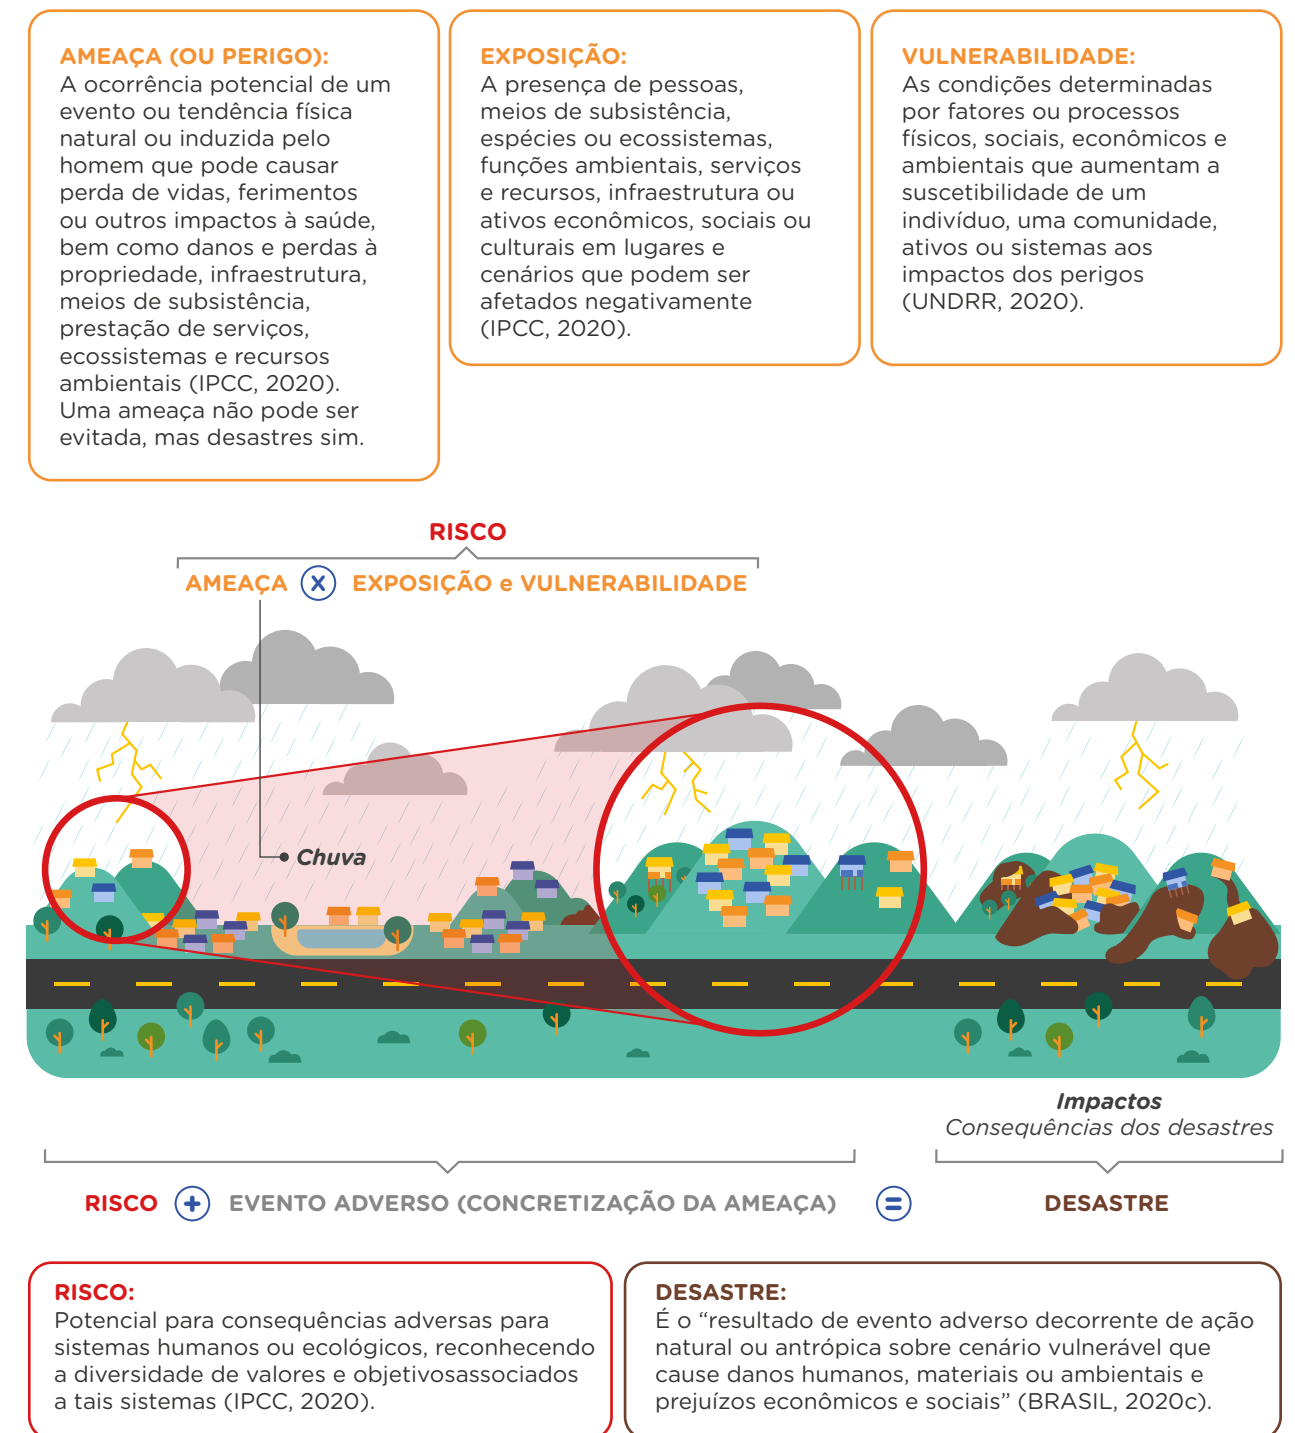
AMEAÇA (OU PERIGO):
A ocorrência potencial de um evento ou tendência física natural ou induzida pelo homem que pode causar perda de vidas, ferimentos ou outros impactos à saúde, bem como danos e perdas à propriedade, infraestrutura, meios de subsistência, prestação de serviços, ecossistemas e recursos ambientais (IPCC, 2020). Uma ameaça não pode ser evitada, mas desastres sim.

EXPOSIÇÃO:
A presença de pessoas, meios de subsistência, espécies ou ecossistemas, funções ambientais, serviços e recursos, infraestrutura ou ativos econômicos, sociais ou culturais em lugares e cenários que podem ser afetados negativamente (IPCC, 2020).

VULNERABILIDADE:
As condições determinadas por fatores ou processos físicos, sociais, econômicos e ambientais que aumentam a suscetibilidade de um indivíduo, uma comunidade, ativos ou sistemas aos impactos dos perigos (UNDRR, 2020).

RISCO

AMEAÇA ⊗ EXPOSIÇÃO e VULNERABILIDADE

Chuva

Impactos
Consequências dos desastres

RISCO ⊕ EVENTO ADVERSO (CONCRETIZAÇÃO DA AMEAÇA) ⊜ DESASTRE

RISCO:
Potencial para consequências adversas para sistemas humanos ou ecológicos, reconhecendo a diversidade de valores e objetivosassociados a tais sistemas (IPCC, 2020).

DESASTRE:
É o “resultado de evento adverso decorrente de ação natural ou antrópica sobre cenário vulnerável que cause danos humanos, materiais ou ambientais e prejuízos econômicos e sociais” (BRASIL, 2020c).